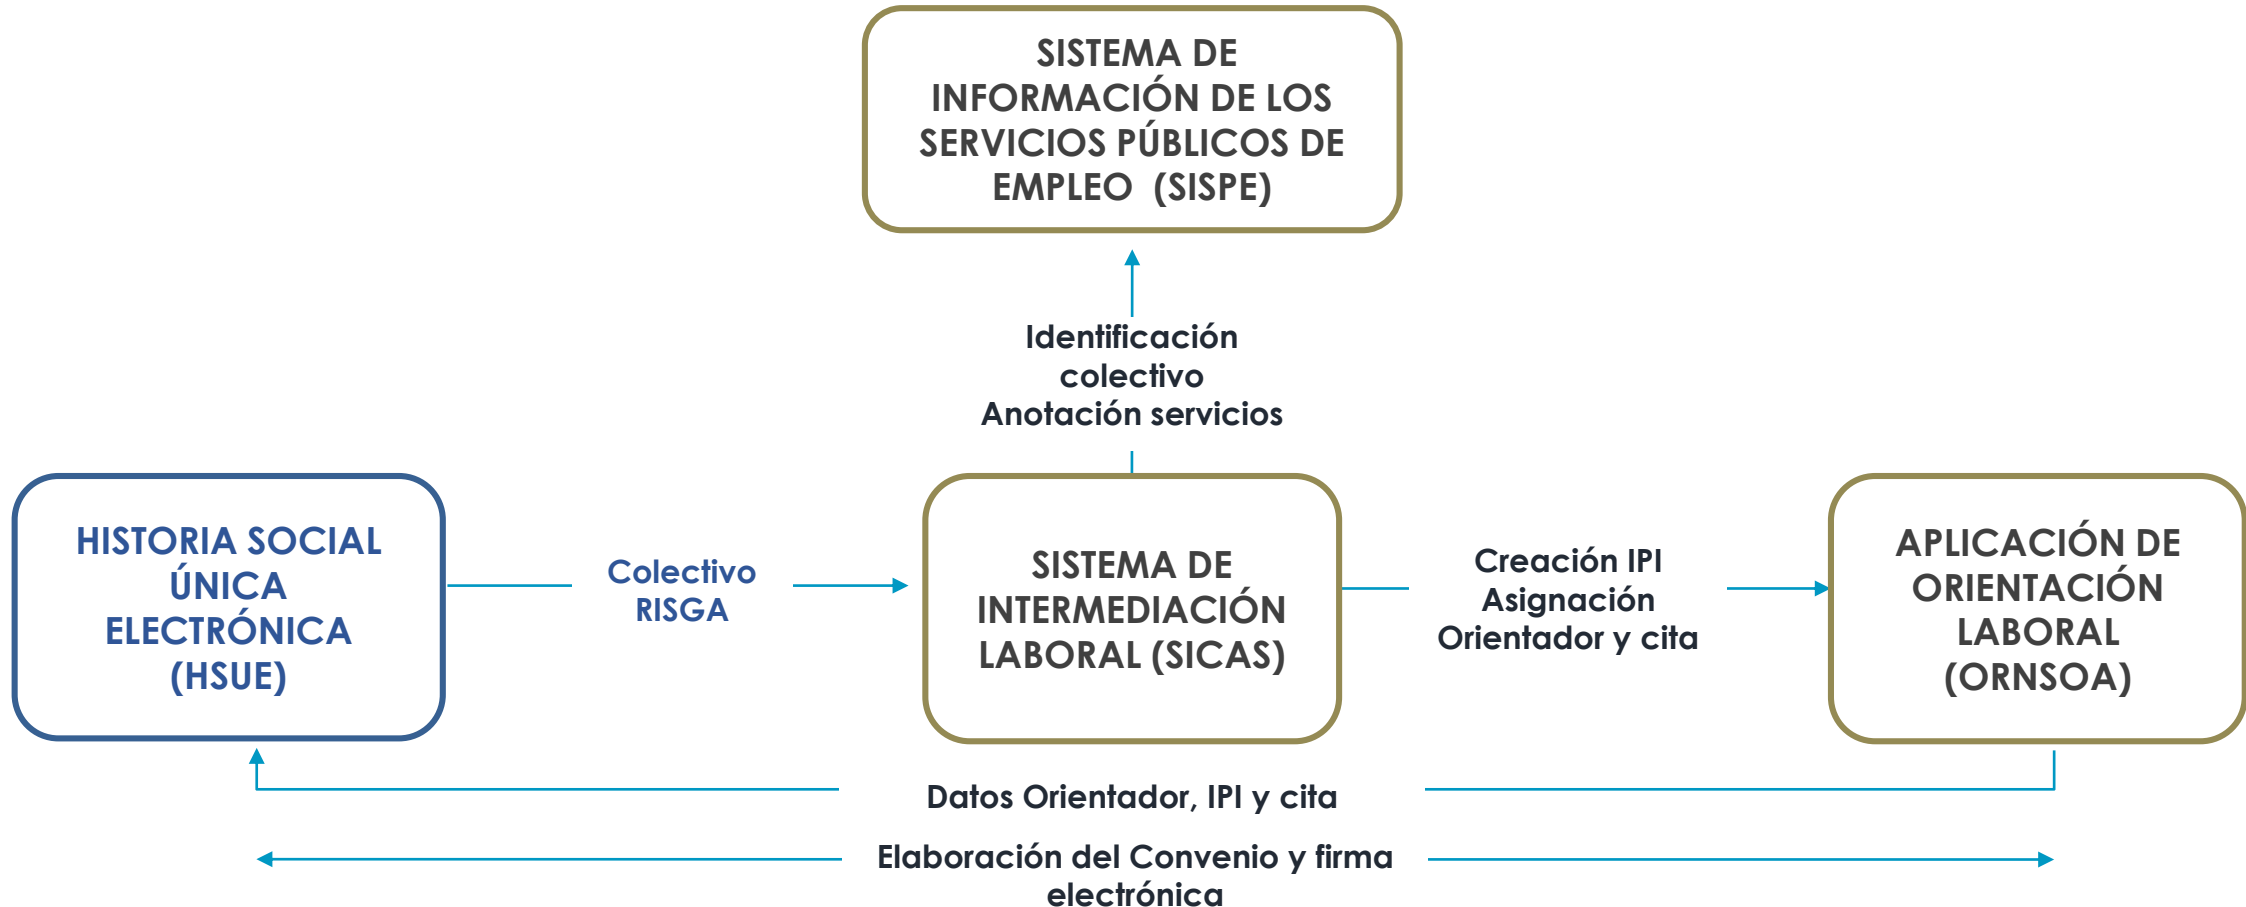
SISTEMA DE INFORMACIÓN DE LOS SERVICIOS PÚBLICOS DE EMPLEO (SISPE)

Identificación colectivo
Anotación servicios

HISTORIA SOCIAL ÚNICA ELECTRÓNICA (HSUE)

Colectivo RISGA

SISTEMA DE INTERMEDIACIÓN LABORAL (SICAS)

Creación IPI
Asignación Orientador y cita

APLICACIÓN DE ORIENTACIÓN LABORAL (ORNSOA)

Datos Orientador, IPI y cita

Elaboración del Convenio y firma electrónica